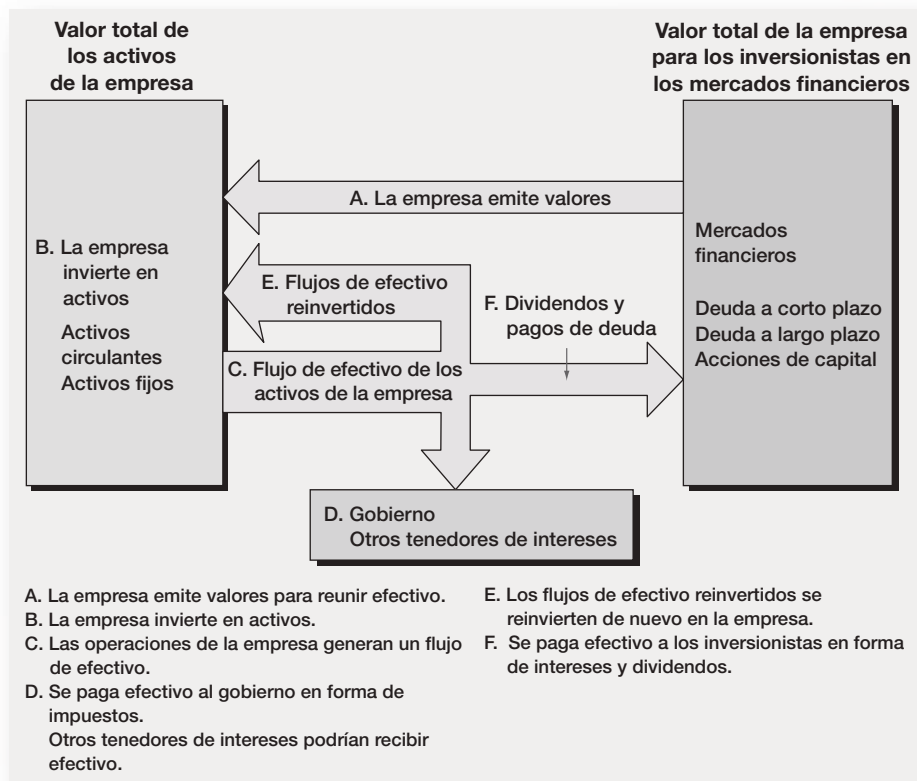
Valor total de los activos de la empresa

Valor total de la empresa para los inversionistas en los mercados financieros

A. La empresa emite valores

B. La empresa invierte en activos

Activos circulantes
Activos fijos

E. Flujos de efectivo reinvertidos

F. Dividendos y pagos de deuda

C. Flujo de efectivo de los activos de la empresa

Mercados financieros

Deuda a corto plazo
Deuda a largo plazo
Acciones de capital

D. Gobierno
Otros tenedores de intereses

A. La empresa emite valores para reunir efectivo.
B. La empresa invierte en activos.
C. Las operaciones de la empresa generan un flujo de efectivo.
D. Se paga efectivo al gobierno en forma de impuestos.
Otros tenedores de intereses podrían recibir efectivo.

E. Los flujos de efectivo reinvertidos se reinvierten de nuevo en la empresa.
F. Se paga efectivo a los inversionistas en forma de intereses y dividendos.